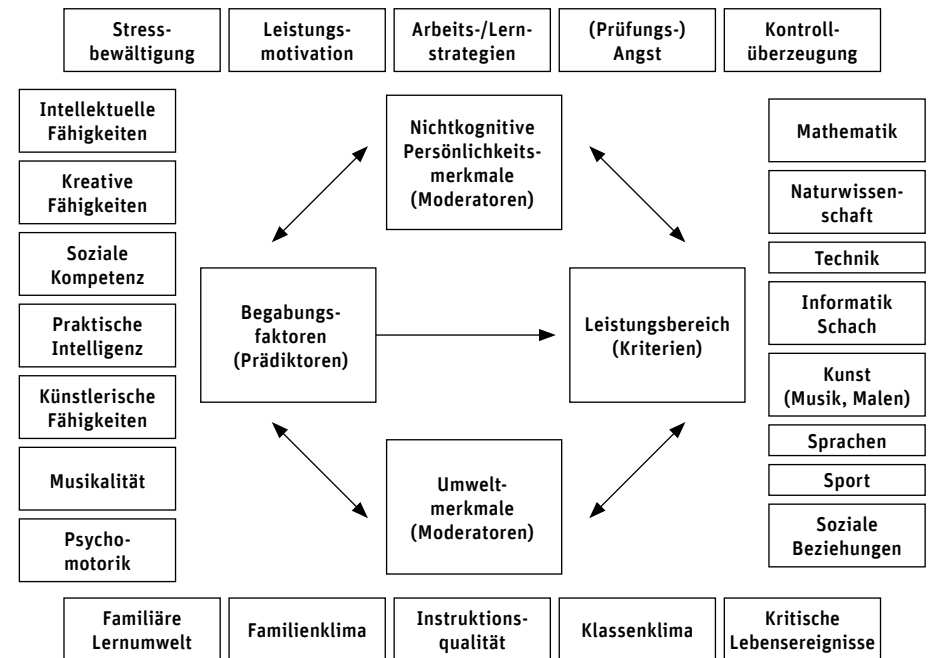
Stressbewältigung

Leistungsmotivation

Arbeits-/Lernstrategien

(Prüfungs-) Angst

Kontrollüberzeugung

Intellektuelle Fähigkeiten

Kreative Fähigkeiten

Soziale Kompetenz

Praktische Intelligenz

Künstlerische Fähigkeiten

Musikalität

Psychomotorik

Nichtkognitive Persönlichkeitsmerkmale (Moderatoren)

Begabungsfaktoren (Prädiktoren)

Leistungsbereich (Kriterien)

Umweltmerkmale (Moderatoren)

Mathematik

Naturwissenschaft

Technik

Informatik Schach

Kunst (Musik, Malen)

Sprachen

Sport

Soziale Beziehungen

Familiäre Lernumwelt

Familienklima

Instruktionsqualität

Klassenklima

Kritische Lebensereignisse